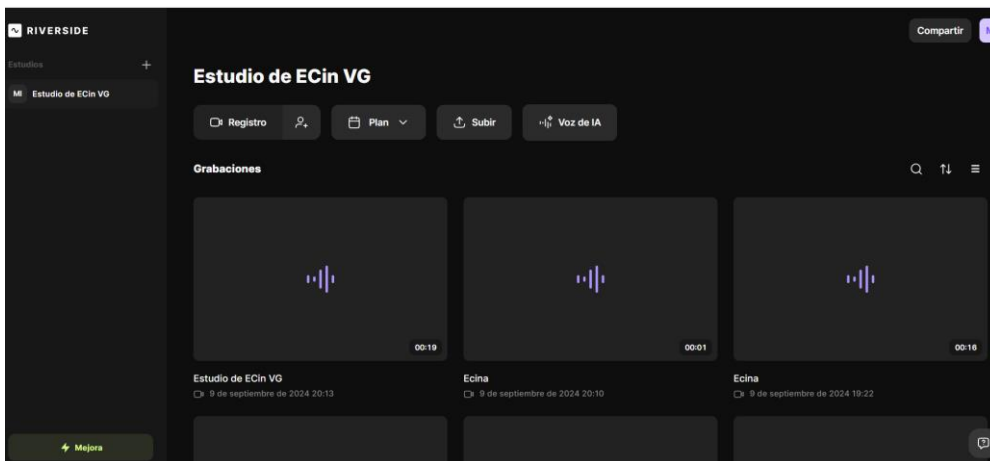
RIVERSIDE

Estudios +

MI Estudio de ECin VG

Mejora

Compartir

Estudio de ECin VG

Registro

Plan

Subir

Voz de IA

Grabaciones

00:19

Estudio de ECin VG

9 de septiembre de 2024 20:13

00:01

Ecina

9 de septiembre de 2024 20:10

00:16

Ecina

9 de septiembre de 2024 19:22